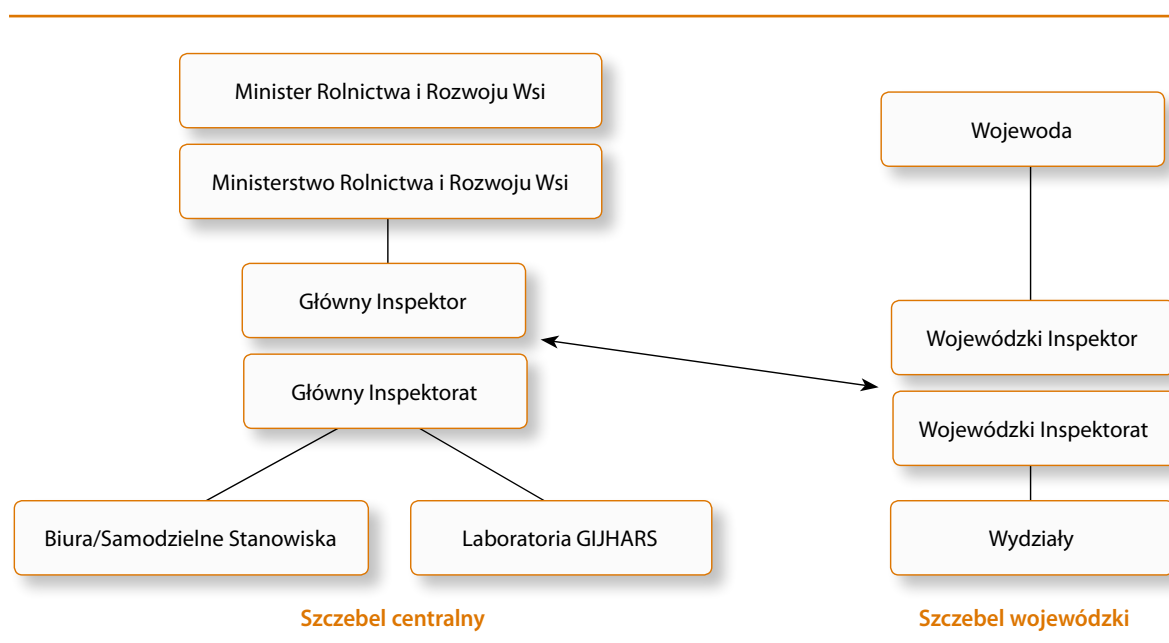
Minister Rolnictwa i Rozwoju Wsi

Ministerstwo Rolnictwa i Rozwoju Wsi

Główny Inspektor

Główny Inspektorat

Biura/Samodzielne Stanowiska

Laboratoria GIJHARS

Szczebel centralny

Wojewoda

Wojewódzki Inspektor

Wojewódzki Inspektorat

Wydziały

Szczebel wojewódzki